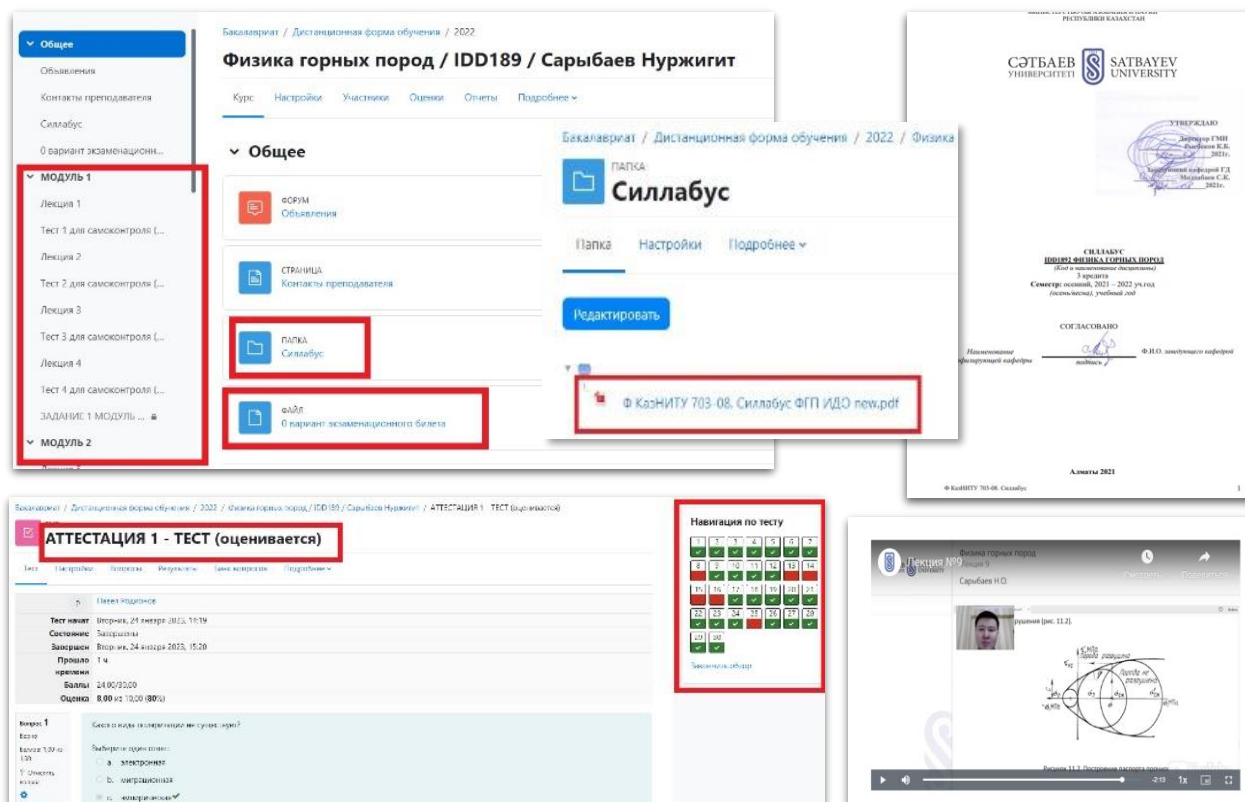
Общее
Объявления
Контакты преподавателя
Силлабус
0 вариант экзаменационн...
МОДУЛЬ 1
Лекция 1
Тест 1 для самоконтроля (...
Лекция 2
Тест 2 для самоконтроля (...
Лекция 3
Тест 3 для самоконтроля (...
Лекция 4
Тест 4 для самоконтроля (...
ЗАДАНИЕ 1 МОДУЛЬ ...
МОДУЛЬ 2

Бакалавриат / Дистанционная форма обучения / 2022
Физика горных пород / IDD189 / Сарыбаев Нуржигит
Курс Настройки Участники Оценки Отчеты Подробнее

Общее
ФОРУМ
Объявления
СТРАНИЦА
Контакты преподавателя
ПАПКА
Силлабус
ФАЙЛ
0 вариант экзаменационного билета

Бакалавриат / Дистанционная форма обучения / 2022 / Физика
ПАПКА
Силлабус
Папка Настройки Подробнее
Редактировать
Ф КазНИТУ 703-08. Силлабус ФГП ИДО new.pdf

РЕСПУБЛИКИ КАЗАХСТАН
СӘТБАЕВ УНИВЕРСИТЕТІ SATBAYEV UNIVERSITY
УТВЕРЖДАЮ
Директор ГМИ
2021г.
2021г.
СИЛЛАБУС
IDD1892 ФИЗИКА ГОРНЫХ ПОРОД
(Код и наименование дисциплины)
3 кредита
Семестр: осенний, 2021 – 2022 уч.год
(осень/весна), учебный год
СОГЛАСОВАНО
Наименование
Ф.И.О. заведующего кафедрой
подпись
Алматы 2021
Ф КазНИТУ 703-08. Силлабус
1

Бакалавриат / Дистанционная форма обучения / 2022 / Физика горных пород / IDD189 / Сарыбаев Нуржигит / АТТЕСТАЦИЯ 1 - ТЕСТ (оценивается)
АТТЕСТАЦИЯ 1 - ТЕСТ (оценивается)
Тест Настройки Вопросы Результаты Банк вопросов Подробнее
Павел Родионов
Тест начат Вторник, 24 января 2023, 15:19
Состояние Завершены
Завершен Вторник, 24 января 2023, 15:20
Прошло времени 1 ч
Баллы 24,00/30,00
Оценка 8,00 из 10,00 (80%)
Вопрос 1
Верно
Баллов: 1,00 из 1,00
Отметить вопрос
Какого вида поляризации не существует?
Выберите один ответ:
a. электронная
b. миграционная
c. молекулярная

Навигация по тесту
1 2 3 4 5 6 7
8 9 10 11 12 13 14
15 16 17 18 19 20 21
22 23 24 25 26 27 28
29 30
Закончить обзор

Лекция №9
Физика горных пород
Лекция 9
Сарыбаев Н.О.
Смотреть Поделиться
рушения (рис. 11.2).
Рисунок 11.2. Построение паспорта прочности
-2:13 1x